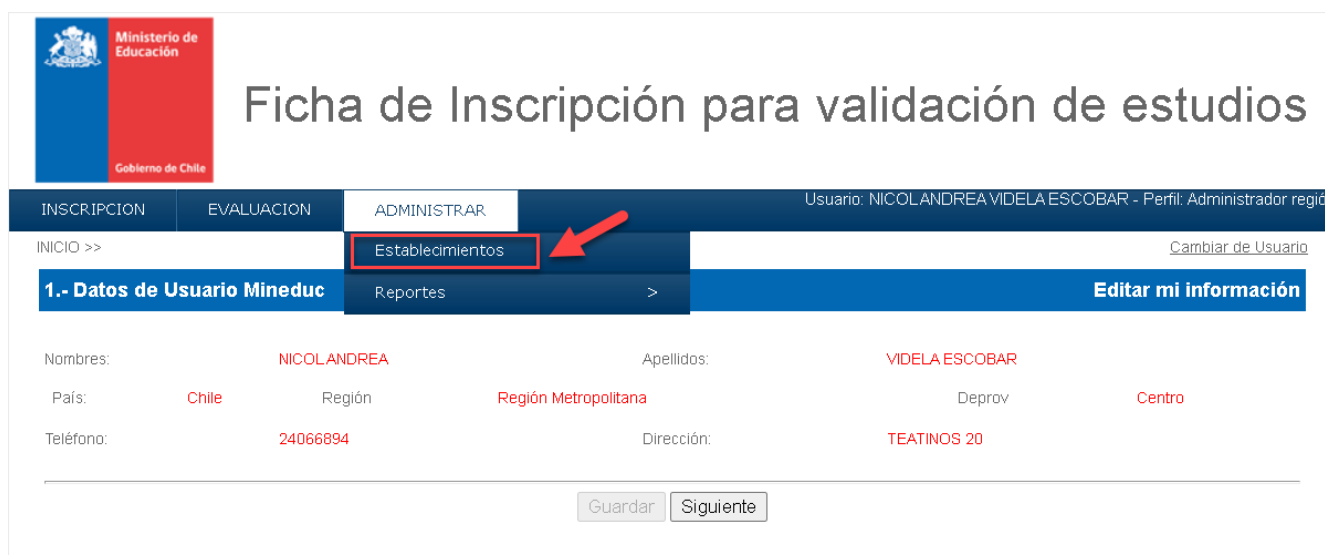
Ministerio de Educación

Gobierno de Chile

Ficha de Inscripción para validación de estudios

INSCRIPCION EVALUACION ADMINISTRAR

Usuario: NICOLANDREA VIDELA ESCOBAR - Perfil: Administrador regió

INICIO >>

Establecimientos

Reportes >

Cambiar de Usuario

1.- Datos de Usuario Mineduc

Editar mi información

Nombres: NICOLANDREA Apellidos: VIDELA ESCOBAR

País: Chile Región Región Metropolitana Deprov Centro

Teléfono: 24066894 Dirección: TEATINOS 20

Guardar Siguiente